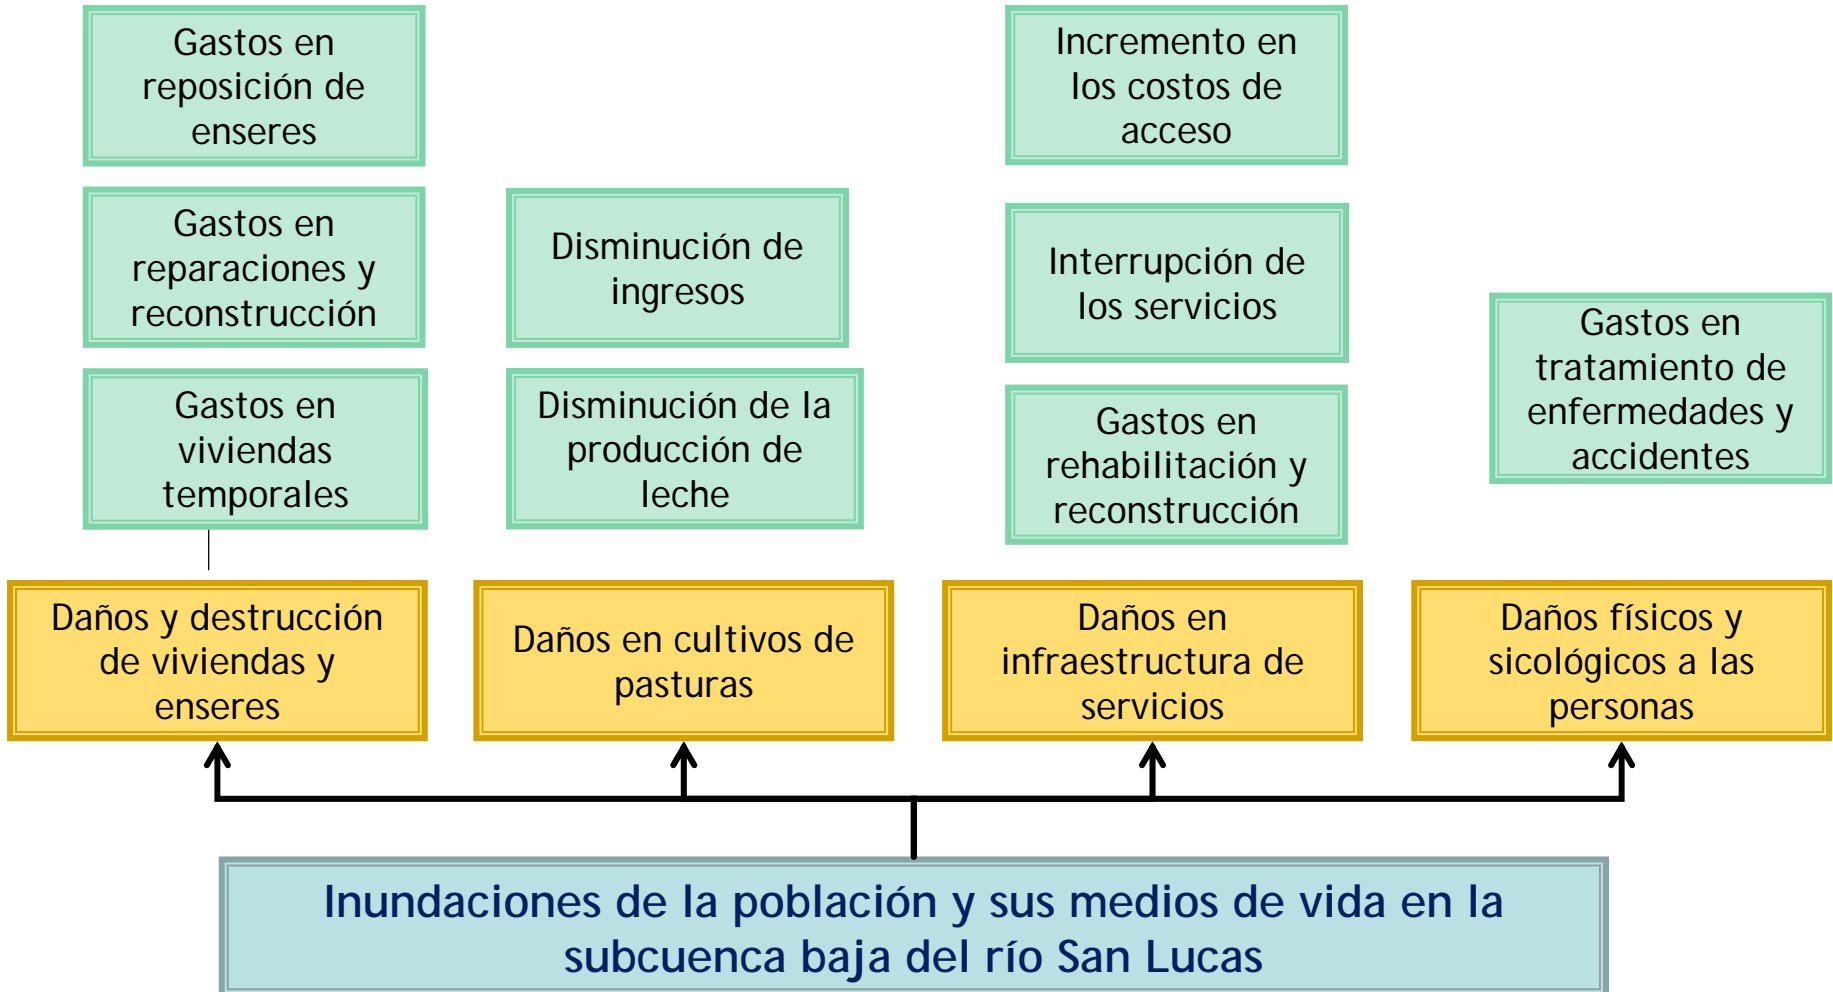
Gastos en reposición de enseres

Gastos en reparaciones y reconstrucción

Gastos en viviendas temporales

Disminución de ingresos

Disminución de la producción de leche

Incremento en los costos de acceso

Interrupción de los servicios

Gastos en rehabilitación y reconstrucción

Gastos en tratamiento de enfermedades y accidentes

Daños y destrucción de viviendas y enseres

Daños en cultivos de pasturas

Daños en infraestructura de servicios

Daños físicos y sicológicos a las personas

Inundaciones de la población y sus medios de vida en la subcuenca baja del río San Lucas